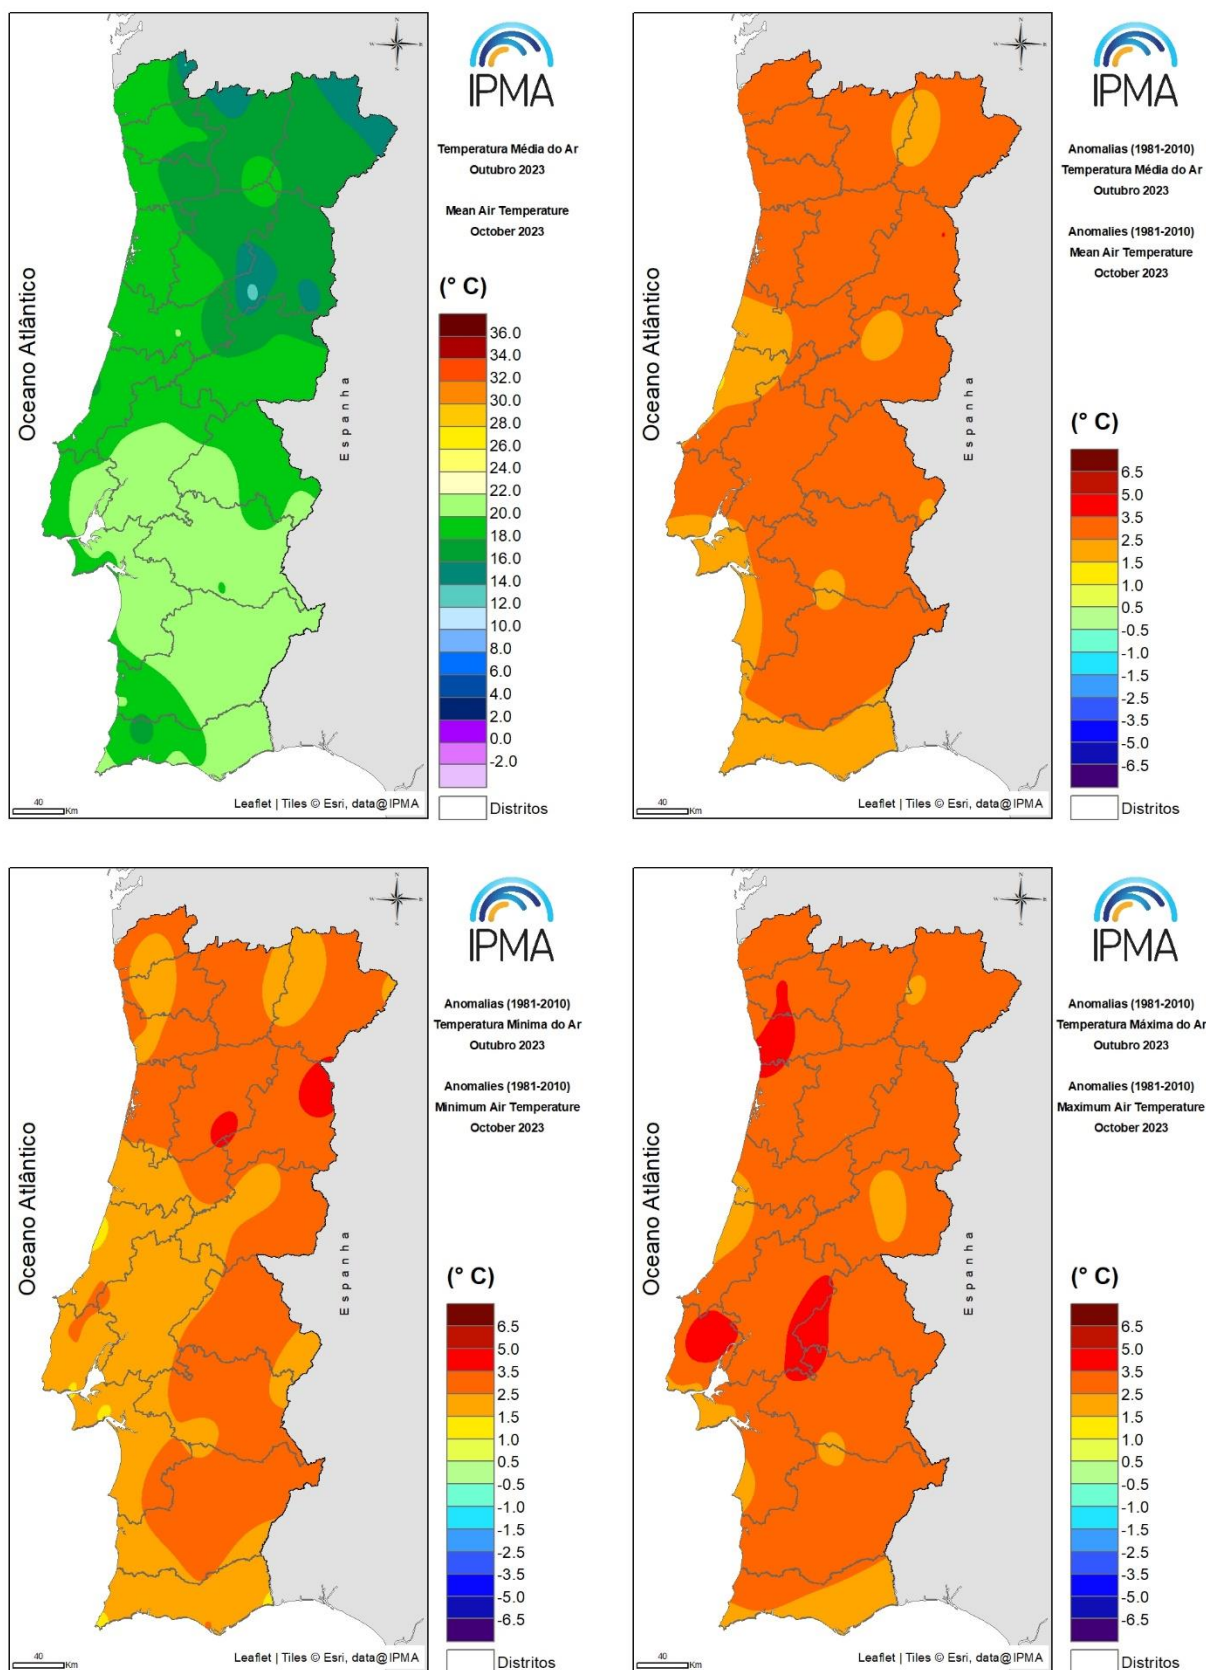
Oceano Atlântico

Espanha

IPMA

Temperatura Média do Ar
Outubro 2023

Mean Air Temperature
October 2023

(° C)

36.0
34.0
32.0
30.0
28.0
26.0
24.0
22.0
20.0
18.0
16.0
14.0
12.0
10.0
8.0
6.0
4.0
2.0
0.0
-2.0

Distritos

40 Km

Leaflet | Tiles © Esri, data@IPMA

Oceano Atlântico

Espanha

IPMA

Anomalias (1981-2010)
Temperatura Média do Ar
Outubro 2023

Anomalies (1981-2010)
Mean Air Temperature
October 2023

(° C)

6.5
5.0
3.5
2.5
1.5
1.0
0.5
-0.5
-1.0
-1.5
-2.5
-3.5
-5.0
-6.5

Distritos

40 Km

Leaflet | Tiles © Esri, data@IPMA

Oceano Atlântico

Espanha

IPMA

Anomalias (1981-2010)
Temperatura Mínima do Ar
Outubro 2023

Anomalies (1981-2010)
Minimum Air Temperature
October 2023

(° C)

6.5
5.0
3.5
2.5
1.5
1.0
0.5
-0.5
-1.0
-1.5
-2.5
-3.5
-5.0
-6.5

Distritos

40 Km

Leaflet | Tiles © Esri, data@IPMA

Oceano Atlântico

Espanha

IPMA

Anomalias (1981-2010)
Temperatura Máxima do Ar
Outubro 2023

Anomalies (1981-2010)
Maximum Air Temperature
October 2023

(° C)

6.5
5.0
3.5
2.5
1.5
1.0
0.5
-0.5
-1.0
-1.5
-2.5
-3.5
-5.0
-6.5

Distritos

40 Km

Leaflet | Tiles © Esri, data@IPMA